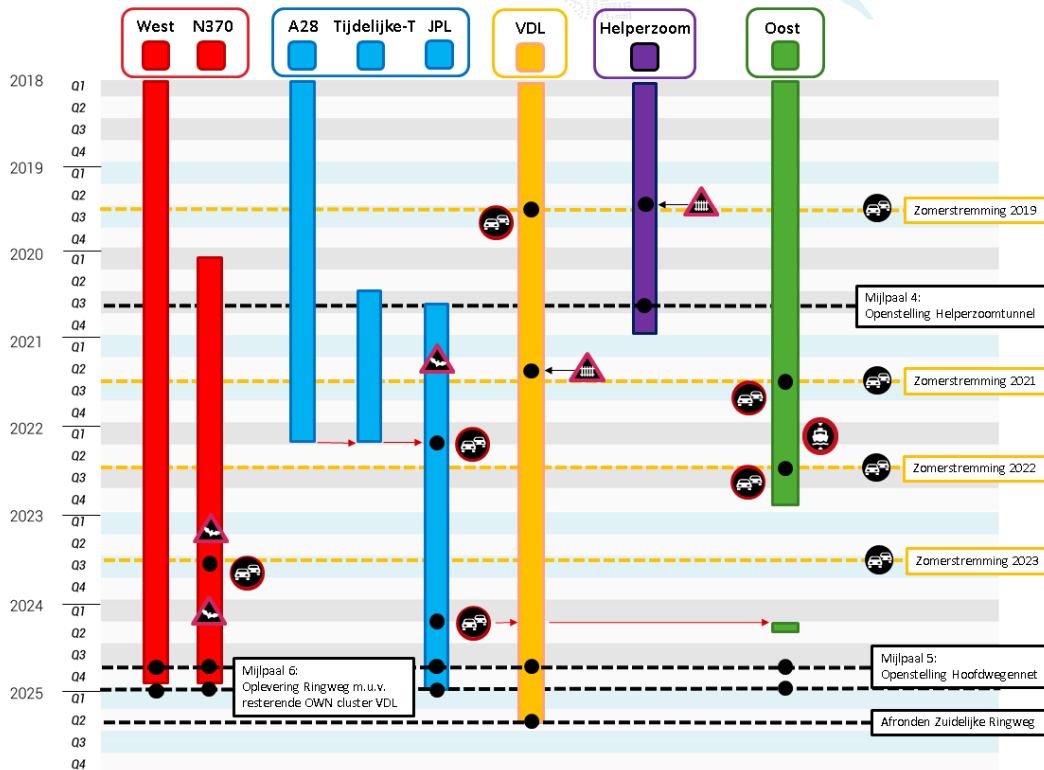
West N370

A28 Tijdelijke-T JPL

VDL

Helperzoom

Oost

2018 Q1 Q2 Q3 Q4
2019 Q1 Q2 Q3 Q4
2020 Q1 Q2 Q3 Q4
2021 Q1 Q2 Q3 Q4
2022 Q1 Q2 Q3 Q4
2023 Q1 Q2 Q3 Q4
2024 Q1 Q2 Q3 Q4
2025 Q1 Q2 Q3 Q4

Zomerstremming 2019

Mijlpaal 4:
Openstelling Helperzoomtunnel

Zomerstremming 2021

Zomerstremming 2022

Zomerstremming 2023

Mijlpaal 6:
Oplevering Ringweg m.u.v. resterende OWN cluster VDL

Mijlpaal 5:
Openstelling Hoofdwegennet

Afronden Zuidelijke Ringweg